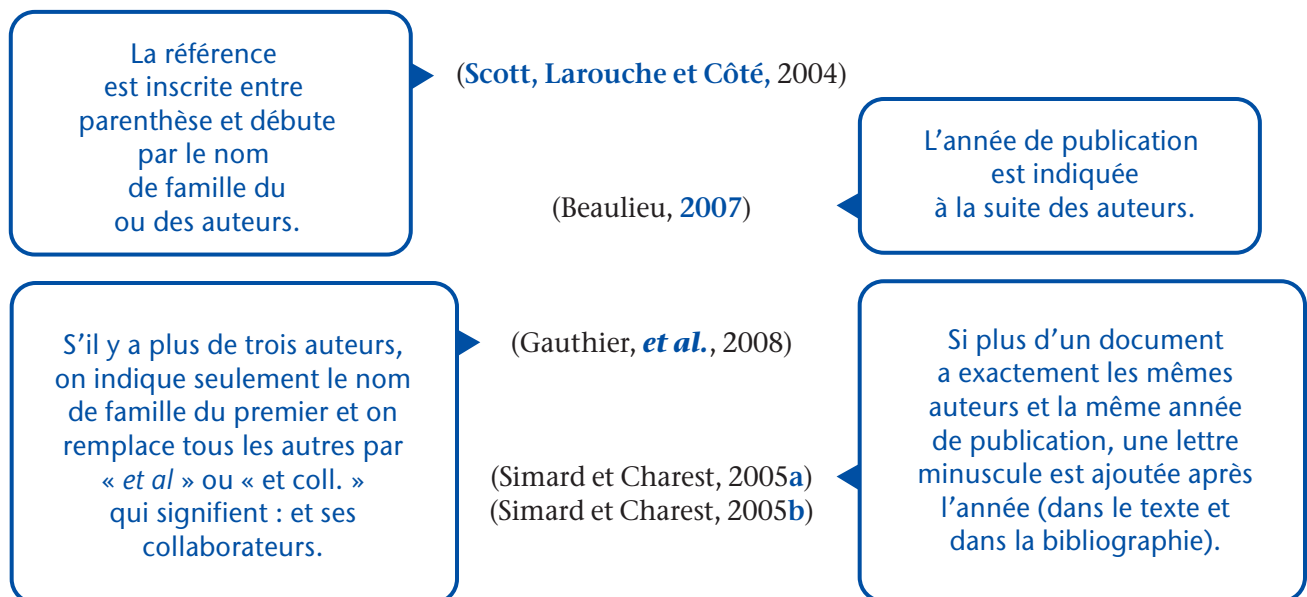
La référence est inscrite entre parenthèse et débute par le nom de famille du ou des auteurs.

(Scott, Larouche et Côté, 2004)

L'année de publication est indiquée à la suite des auteurs.

(Beaulieu, 2007)

S'il y a plus de trois auteurs, on indique seulement le nom de famille du premier et on remplace tous les autres par « *et al* » ou « et coll. » qui signifient : et ses collaborateurs.

(Gauthier, *et al.*, 2008)

Si plus d'un document a exactement les mêmes auteurs et la même année de publication, une lettre minuscule est ajoutée après l'année (dans le texte et dans la bibliographie).

(Simard et Charest, 2005a)
(Simard et Charest, 2005b)